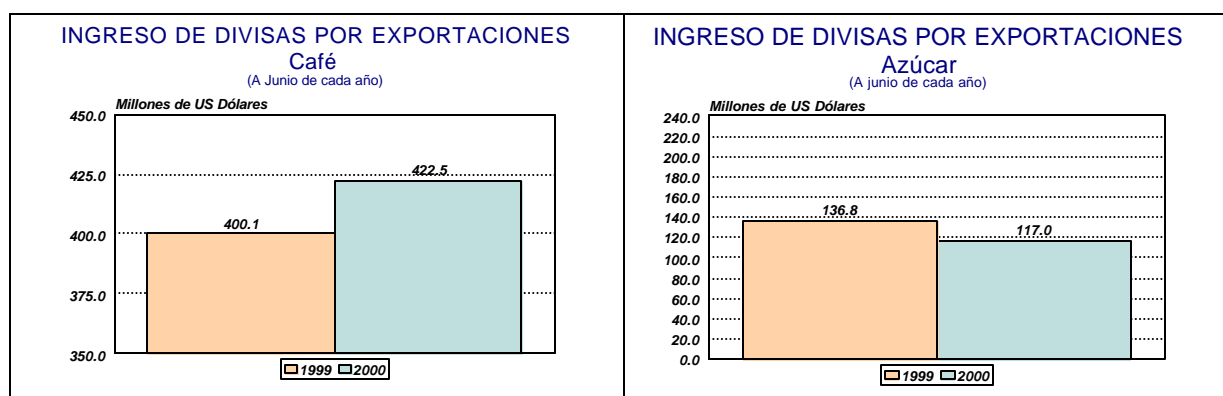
INGRESO DE DIVISAS POR EXPORTACIONES
Café
(A Junio de cada año)

Millones de US Dólares

450.0
425.0
400.0
375.0
350.0

400.1
422.5

1999 2000

INGRESO DE DIVISAS POR EXPORTACIONES
Azúcar
(A junio de cada año)

Millones de US Dólares

240.0
220.0
200.0
180.0
160.0
140.0
120.0
100.0
80.0
60.0
40.0
20.0
0.0

136.8
117.0

1999 2000